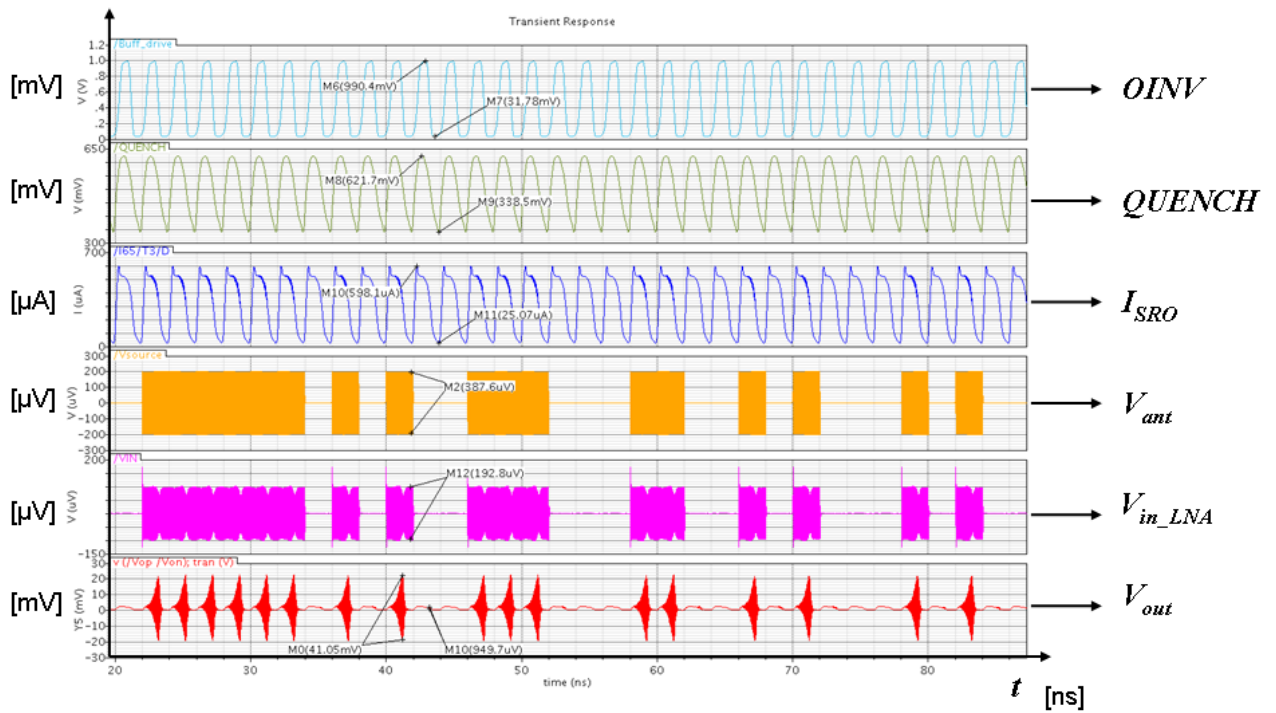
Transient Response

[mV]
/Buff_drive
V (V)
1.2
1.0
.8
.6
.4
.2
0
M6(990.4mV)
M7(31.78mV)
→ OINV

[mV]
/QUENCH
V (mV)
650
300
M8(621.7mV)
M9(338.5mV)
→ QUENCH

[μA]
/I65/T3/D
I (uA)
700
0
M10(598.1uA)
M11(25.07uA)
→ $I_{SRO}$

[μV]
/Vsource
V (uV)
300
200
100
0
-100
-200
-300
M2(387.6uV)
→ $V_{ant}$

[μV]
/VIN
V (uV)
200
-150
M12(192.8uV)
→ $V_{in\_LNA}$

[mV]
v (/Vop /Von); tran (V)
Y5 (mV)
30
20
10
0
-10
-20
-30
M0(41.05mV)
M10(949.7uV)
→ $V_{out}$

20
30
40
50
60
70
80
time (ns)
t [ns]